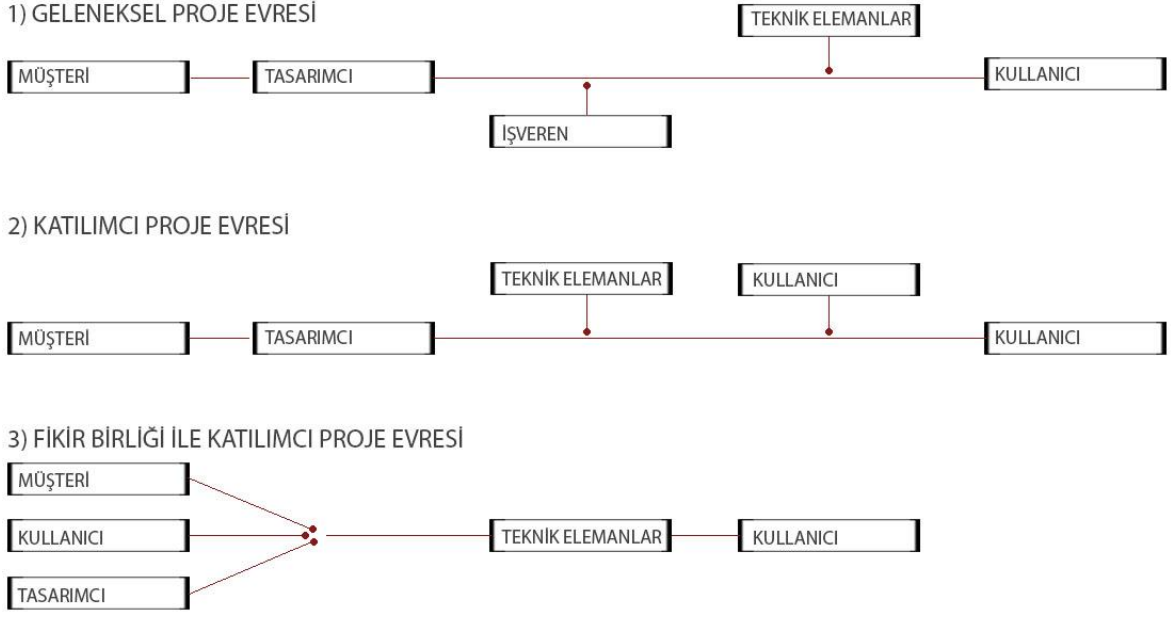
1) GELENEKSEL PROJE EVRESİ

TEKNİK ELEMANLAR

MÜŞTERİ

TASARIMCI

KULLANICI

İŞVEREN

2) KATILIMCI PROJE EVRESİ

TEKNİK ELEMANLAR

KULLANICI

MÜŞTERİ

TASARIMCI

KULLANICI

3) FİKİR BİRLİĞİ İLE KATILIMCI PROJE EVRESİ

MÜŞTERİ

KULLANICI

TEKNİK ELEMANLAR

KULLANICI

TASARIMCI